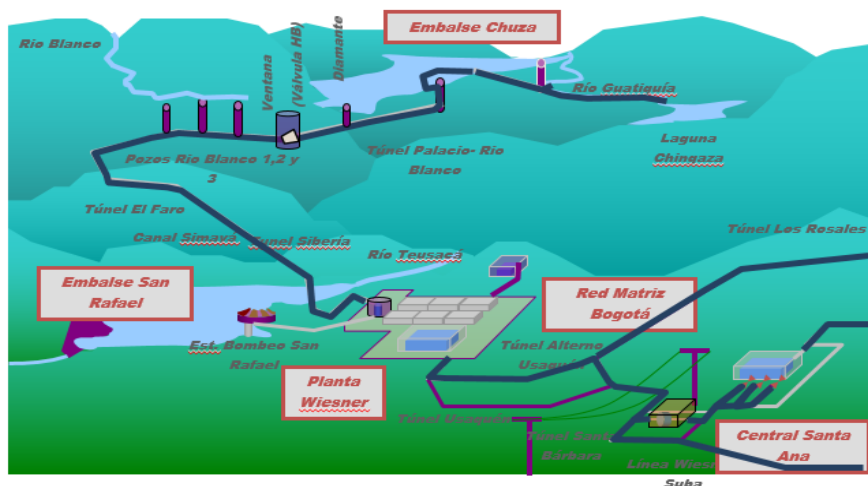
Embalse Chuza

Rio Blanco

Ventana

(Valvula HB)

Diamante

Río Guatiquía

Laguna Chingaza

Pozos Rio Blanco 1,2 y 3

Túnel Palacio- Rio Blanco

Túnel El Faro

Canal Simaya

Túnel Siberia

Túnel Los Rosales

Río Teusacá

Embalse San Rafael

Red Matriz Bogotá

Est. Bombeo San Rafael

Túnel Alterno Usaquén

Planta Wiesner

Túnel Usaquén

Túnel Santa Bárbara

Línea Wiesner Suba

Central Santa Ana